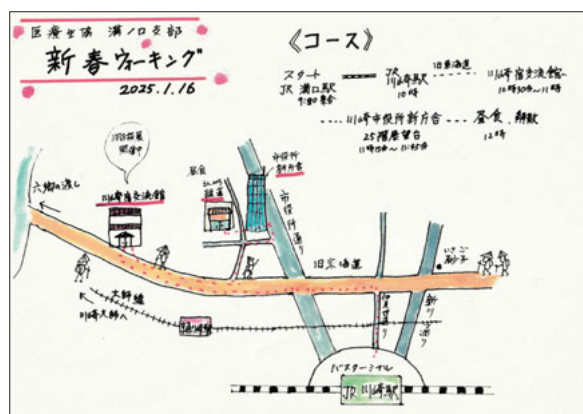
医療生協 溝ノ口支部

新春ウォーキング

2025.1.16

《コース》

スタート JR 溝ノ口駅 9:30集合

JR 川崎駅 10時

旧東海道

川崎宿交流館 10時30分〜11時

川崎市役所新庁舎 25階展望台 11時15分〜11時45分

昼食、解散 12時

六郷の渡し

川崎宿交流館

川崎宿 開催中

昼食

市役所 新庁舎

市役所通り

旧東海道

いさご 稲荷

新川通り

京急線

川崎大師へ

京急川崎

バスターミナル

JR 川崎駅